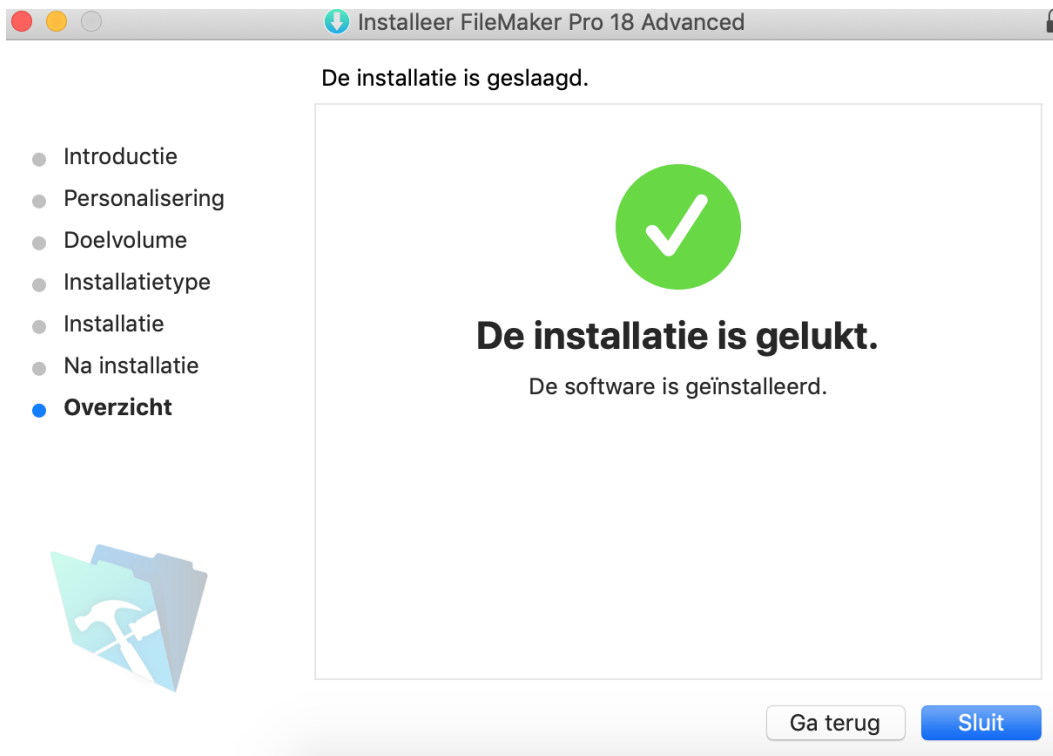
Installeer FileMaker Pro 18 Advanced

De installatie is geslaagd.

Introductie
Personalisering
Doelvolume
Installatietype
Installatie
Na installatie
Overzicht

De installatie is gelukt.

De software is geïnstalleerd.

Ga terug

Sluit